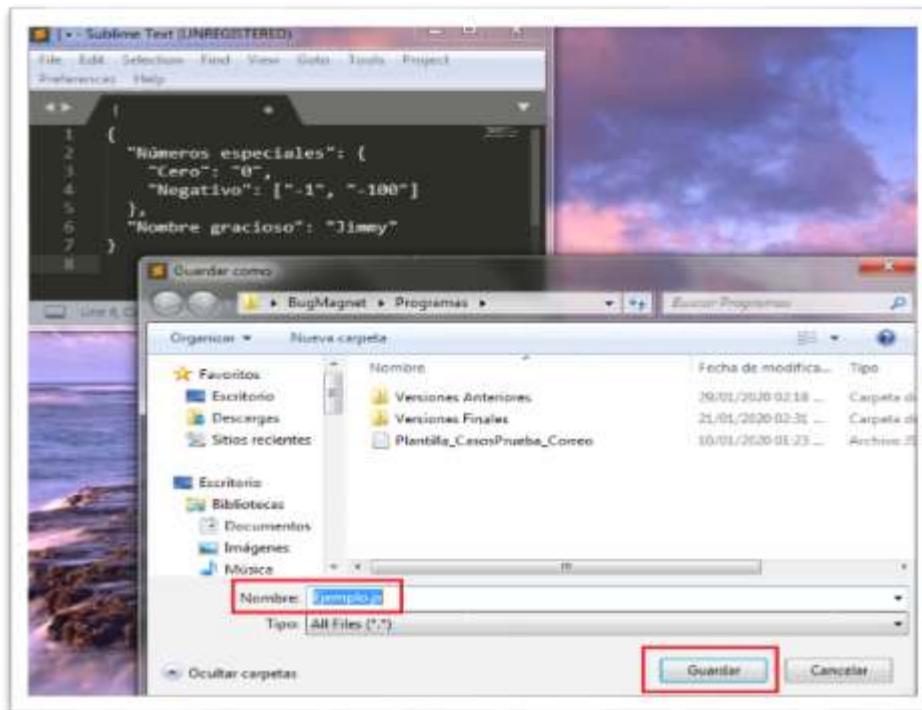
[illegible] - Sublime Text (UNREGISTERED)
File Edit Selection Find View Goto Tools Project Preferences Help

1 {
2 "Números especiales": {
3 "Cero": "0",
4 "Negativo": ["-1", "-100"]
5 },
6 "Nombre gracioso": "Jimmy"
7 }
8

Line 8, C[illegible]

Guardar como
BugMagnet ▸ Programas ▸
Buscar Programas
Organizar ▾ Nueva carpeta

Favoritos
Escritorio
Descargas
Sitios recientes

Escritorio
Bibliotecas
Documentos
Imágenes
Música

| Nombre | Fecha de modifica... | Tipo |
|---|---|---|
| Versiones Anteriores | 29/01/2020 02:18 ... | Carpeta d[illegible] |
| Versiones Finales | 21/01/2020 02:31 ... | Carpeta d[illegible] |
| Plantilla_CasosPrueba_Correo | 10/01/2020 01:23 ... | Archivo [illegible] |

Nombre: Ejemplo.js
Tipo: All Files (*.*)

Ocultar carpetas
Guardar
Cancelar